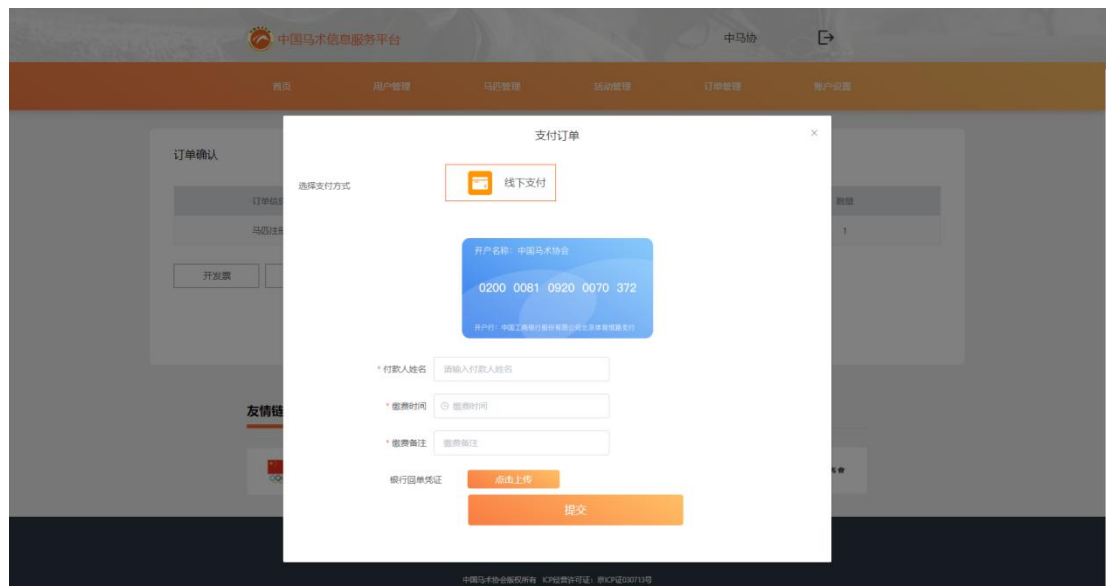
中国马术信息服务平台

中马协

首页 用户管理 马匹管理 活动管理 订单管理 账户设置

订单确认

订单信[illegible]

马匹注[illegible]

数量

1

开发票

友情链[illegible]

支付订单

×

选择支付方式

线下支付

开户名称：中国马术协会

0200 0081 0920 0070 372

开户行：中国工商银行股份有限公司北京体育馆路支行

* 付款人姓名 请输入付款人姓名

* 缴费时间 缴费时间

* 缴费备注 缴费备注

银行回单凭证 点击上传

提交

中国马术协会版权所有 ICP经营许可证：京ICP证030713号